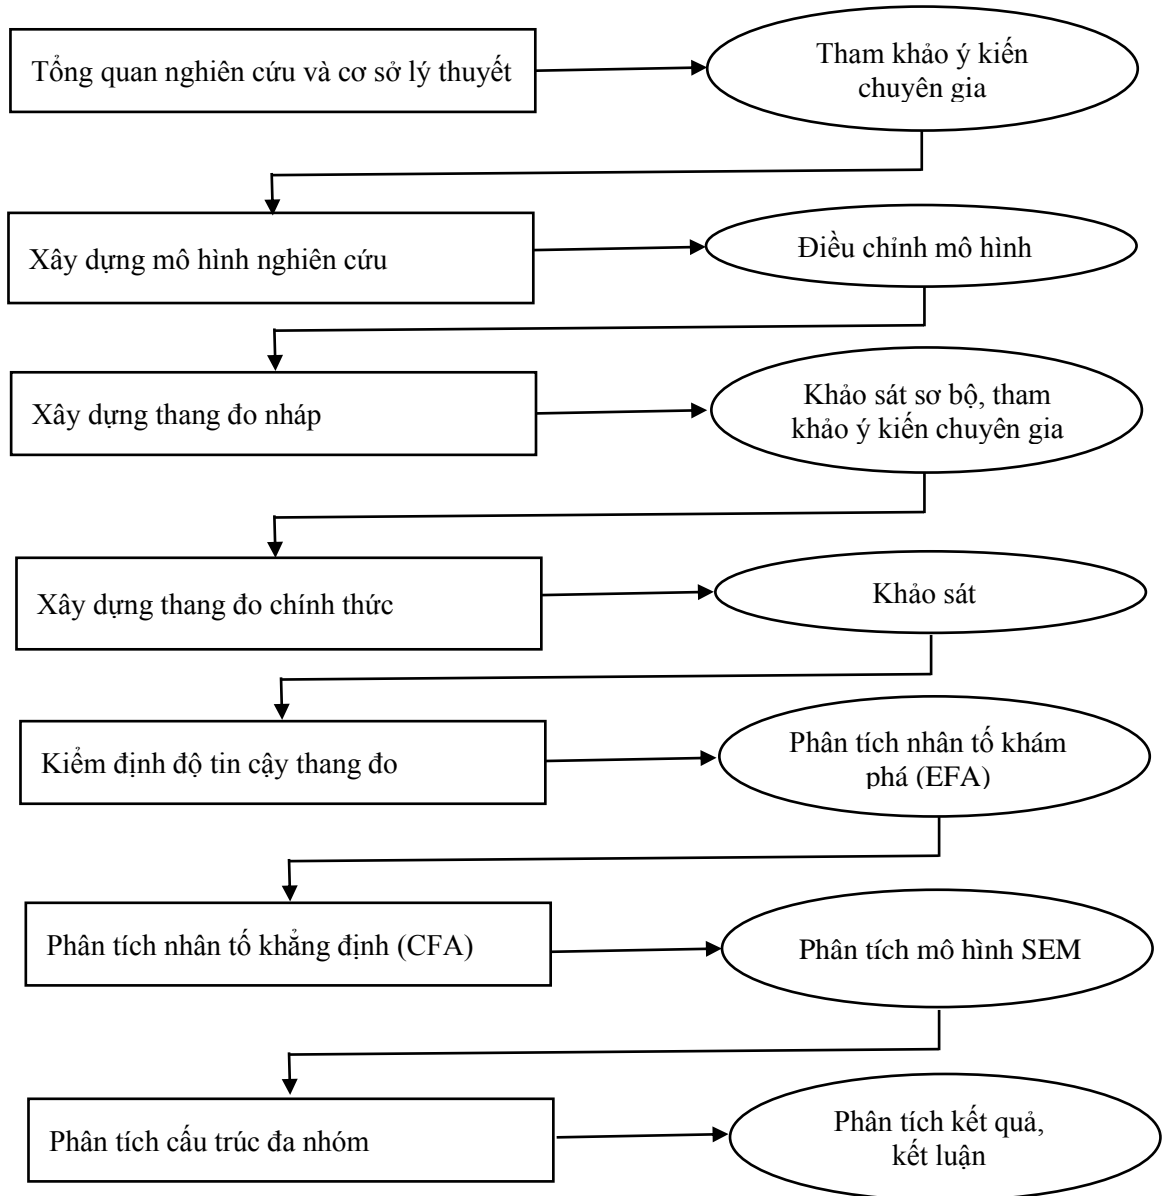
Tổng quan nghiên cứu và cơ sở lý thuyết

Tham khảo ý kiến chuyên gia

Xây dựng mô hình nghiên cứu

Điều chỉnh mô hình

Xây dựng thang đo nháp

Khảo sát sơ bộ, tham khảo ý kiến chuyên gia

Xây dựng thang đo chính thức

Khảo sát

Kiểm định độ tin cậy thang đo

Phân tích nhân tố khám phá (EFA)

Phân tích nhân tố khẳng định (CFA)

Phân tích mô hình SEM

Phân tích cấu trúc đa nhóm

Phân tích kết quả, kết luận